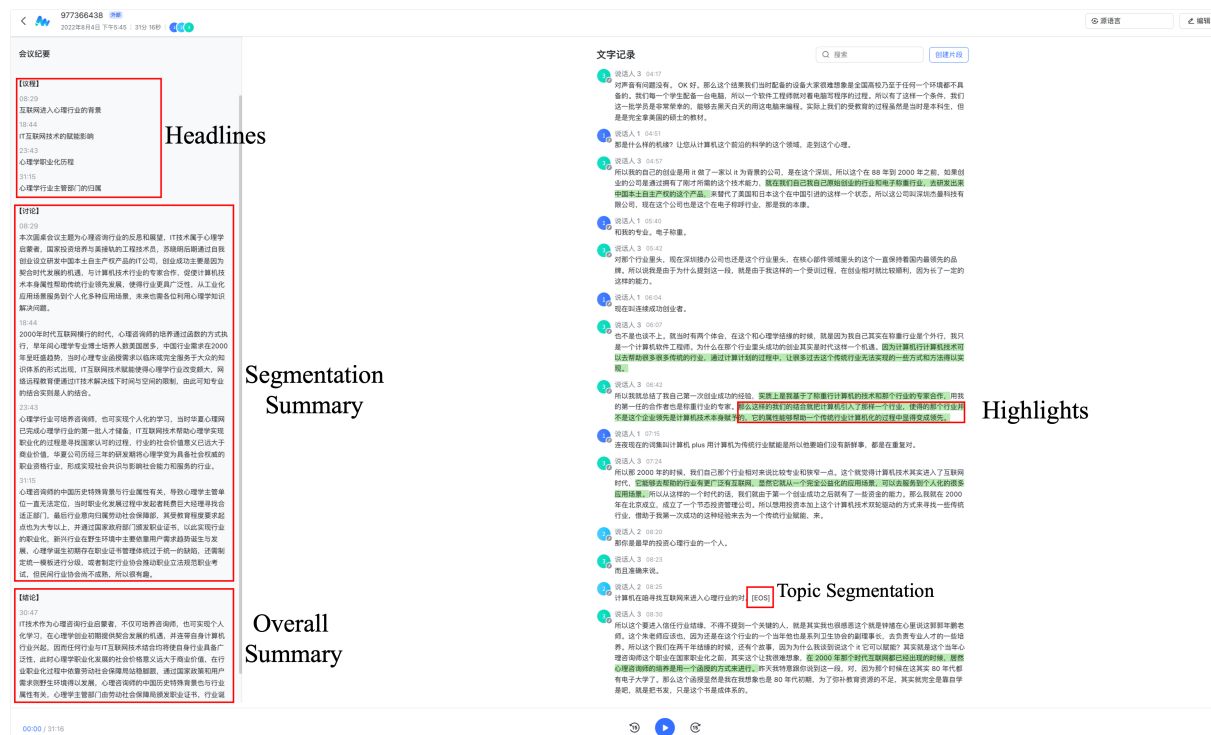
977366438
2022年8月4日 下午5:45 | 31分 16秒

原语言
编辑

会议纪要

【议程】
08:29
互联网进入心理行业的背景
18:44
IT互联网技术的赋能影响
23:43
心理学职业化历程
31:15
心理学行业主管部门的归属

Headlines

【讨论】
08:29
本次圆桌会议主题为心理咨询行业的反思和展望。IT技术属于心理学启蒙者，国家投资培养与美接轨的工程技术员，苏晓明后期通过自我创业设立研发中国本土自主产权产品的IT公司，创业成功主要是因为契合时代发展的机遇，与计算机技术行业的专家合作，促使计算机技术本身属性帮助传统行业领先发展，使得行业更具广泛性，从工业化应用场景服务到个人化多种应用场景，未来也需各位利用心理学知识解决问题。
18:44
2000年时代互联网横行的时代，心理咨询师的培养通过函数的方式执行，早年间心理学专业博士培养人数寥寥无几，中国行业需求在2000年呈旺盛趋势，当时心理专业函授需求以临床或完全服务于大众的知识体系的形式出现，IT互联网技术赋能使得心理行业改变颇大，网络远程教育便通过IT技术解决传统空间的限制，由此可知专业的结合实则是人的结合。
23:43
心理学行业可培养咨询师，也可实现个人化的学习，当时华夏心理网已完成心理学行业的第一批人才储备，IT互联网技术帮助心理学实现职业化的过程是寻找国家认可的过程，行业的社会价值意义已远大于商业价值，华夏公司历经三年的研发期将心理学变为具备社会权威的职业资格行业，形成实现社会共识与影响社会能力和服务的行业。
31:15
心理咨询师的中国历史特殊背景与行业属性有关，导致心理学主管单位一直无法定位，当时职业化发展过程中发起者耗费巨大经理寻找合适主部门，最后行业需向归属劳动社会保障部，其受教育程度要求起点也为大专以上，并通过国家政府部门颁发职业证书，以此实现行业的职业化，新兴行业在野生环境中主要依靠用户需求趋势诞生与发展，心理学诞生初期存在职业证书管理体统过于统一的缺陷，还需制定统一模板进行分级，或者制定行业协会推动职业立法规范职业考试，但民间行业协会尚不成熟，所以很有趣。

Segmentation Summary

【结论】
30:47
IT技术作为心理咨询行业启蒙者，不仅可培养咨询师，也可实现个人化学习。在心理学创业初期提供契合发展的机遇，并连带自身计算机行业兴起，因而在任何行业IT互联网技术结合将使自身行业更具广泛性，此时心理学职业化发展的社会价值意义远大于商业价值，在行业职业化过程中依靠劳动社会保障部与政府部门，通过国家政策和用户需求该野生环境得以发展，心理咨询师的中国历史特殊背景也与行业属性有关，心理学主管部门由劳动社会保障局颁发职业证书，行业诞

Overall Summary

00:00 / 31:16

文字记录
搜索
创建片段

说话人 3 04:17
对声音有问题没有。OK 好。那么这个结果我们当时配备的设备大家很难想象是全国高校乃至于任何一个环境都不具备的，我们每一个学生配备一台电脑，所以一个软件工程师就对着电脑写程序的过程。所以有了这样一个条件，我们这一批学员是非常常幸的，能够去乘天白天的用这电脑来编程。实际上我们的受教育的过程虽然是当时是本科生，但是完全拿美国的硕士的教材。

说话人 1 04:51
那是什么样的机缘？让您从计算机这个前沿的科学的这个领域，走到这个心理。

说话人 3 04:57
所以我自己的创业是用 it 做了一家以 it 为背景的公司，是在这个深圳。所以这个在 88 年到 2000 年之前，如果创业的公司是通过拥有了刚才所需的这个技术能力，就在我们自己我自己原始创业的行业和电子称重行业，去研发出来中国本土自主产权的这个产品。未替代了美国和日本这个在中国引进的这样一个状态，所以这公司叫深圳杰曼科技有限公司，现在这个公司也是这个在电子称呼行业，那是我的本意。

说话人 1 05:40
和我的专业，电子称重。

说话人 3 05:42
对那个行业里头，现在深圳接办公司也是这个行业里头，在核心部件领域里头的这个一直保持着国内最领先的品牌。所以说我是由于为什么提到这一段，就是由于我这样的一个受训过程，在创业相对就比较顺利，因为长了一定的这样的能力。

说话人 1 06:04
现在叫连续成功创业者。

说话人 3 06:07
也不是也这不上。我当时有两个体会，在这个和心理学结缘的时候，就是因为我自己其实在称重行业是个外行，我只是一个计算机软件工程师。为什么在那个行业里头成功的创业其实是时代这样一个机遇，因为计算机行业计算机技术可以去帮助很多很多传统的行业，通过计算计划的过程中，让很多过去这个传统行业无法实现的一些方式和方法得以实现。

说话人 3 06:42
所以我就是这个我自己第一次创业成功的经验，实质上是我基于了和重行计算机的技术和那个行业的专家合作，用我的第一任的合作者也是称重行业的专家，那么这样的我们的结合就把计算机引入了那样一个行业，使得的那个行业开不是这个企业领先是计算机技术本身赋予，它的属性能够帮助一个传统行业在这个行业职业化的过程中显得变成领先。

Highlights

说话人 1 07:15
连夜现在的讲集叫互联网 plus 用计算机为传统行业赋能是所以他要细们没有新鲜事，都是在重复对。

说话人 3 07:24
所以那 2000 年的时候，我们自己那个行业相对来说比较专业和狭窄一点。这个就觉得计算机技术其实进入了互联网时代，它能够去帮助的行业有更广泛有互联网，显然它就从一个完全公益化的应用场景，可以去服务到个人化的很多应用场景。所以从这样的一个时代的话，我们就在了第一个创业成功之后就有了一些资金的能力。那么我就在 2000 年在北京成立，成立了一个节态投资管理公司。所以想用投资来加上这个计算机技术双轮驱动的方式来寻找一些传统行业，借助于我第一次成功的这样经验来去为一个传统行业赋能，来。

说话人 2 08:20
那你最早的投资心理行业的一个人。

说话人 3 08:23
而且准确来说。

说话人 2 08:25
计算机在暗寻找互联网来进入心理行业的时 [EOS]

Topic Segmentation

说话人 3 08:30
所以这个要进入信任行业结缘，不得不提到一个关键的人，就是其实我也很感恩这个我北京是转播在心里说这郭郭年鹏老师，这个朱老师应该也，因为还是在这个行业的一个当年他也是系列卫生协会的副理事长，去负责专业人才的一些培养。所以这个我们在两千年结缘的时候，还有个故事，因为为什么我说到说这个这 it 它可以赋能？其实就是这个当年心理咨询师这个职业在国家职业化之前，其实这个让我很难想象，在 2000 年那个时代互联网都已经出现的时候，居然心理咨询师的培养是用一个函授的方式来进行。昨天我特意来你说到这一段。对。因为那个时候在这其实 80 年代都有电子大学了。那么这个函授是我在我想象也是 80 年代初期，为了弥补教育资源的不足，其实就完全是靠自学是吧，就是把书发，只是这个书是成体系的。